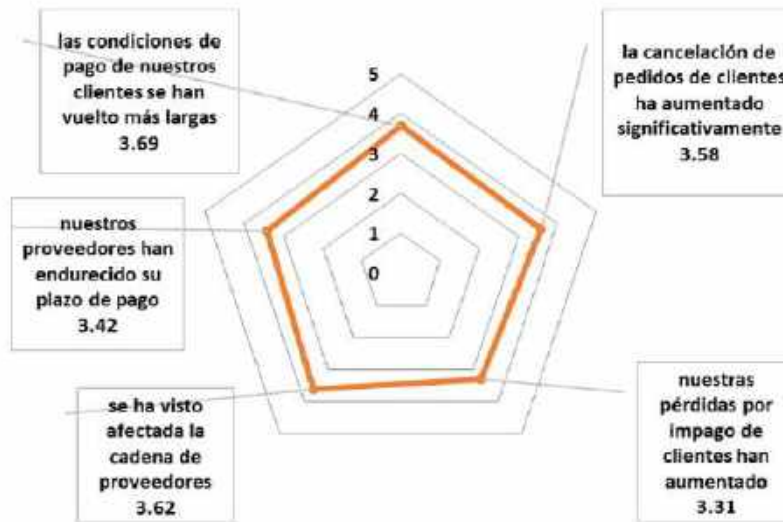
las condiciones de pago de nuestros clientes se han vuelto más largas
3.69

5
4
3
2
1
0

la cancelación de pedidos de clientes ha aumentado significativamente
3.58

nuestros proveedores han endurecido su plazo de pago
3.42

se ha visto afectada la cadena de proveedores
3.62

nuestras pérdidas por impago de clientes han aumentado
3.31